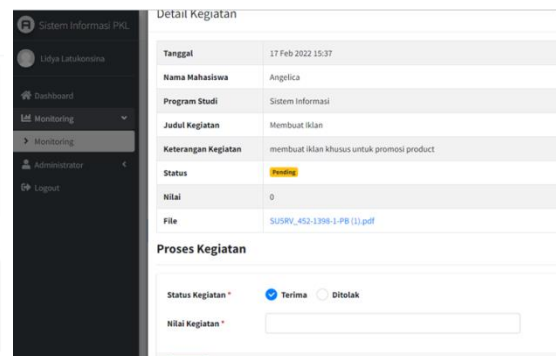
Sistem Informasi PKL

Lidya Latukonsina

Dashboard

Monitoring

Monitoring

Administrator

Logout

Detail Kegiatan

| Tanggal | 17 Feb 2022 15:37 |
|---|---|
| Nama Mahasiswa | Angelica |
| Program Studi | Sistem Informasi |
| Judul Kegiatan | Membuat Iklan |
| Keterangan Kegiatan | membuat iklan khusus untuk promosi product |
| Status | Pending |
| Nilai | 0 |
| File | SUSRV_452-1398-1-PB (1).pdf |

Proses Kegiatan

Status Kegiatan * Terima Ditolak

Nilai Kegiatan *